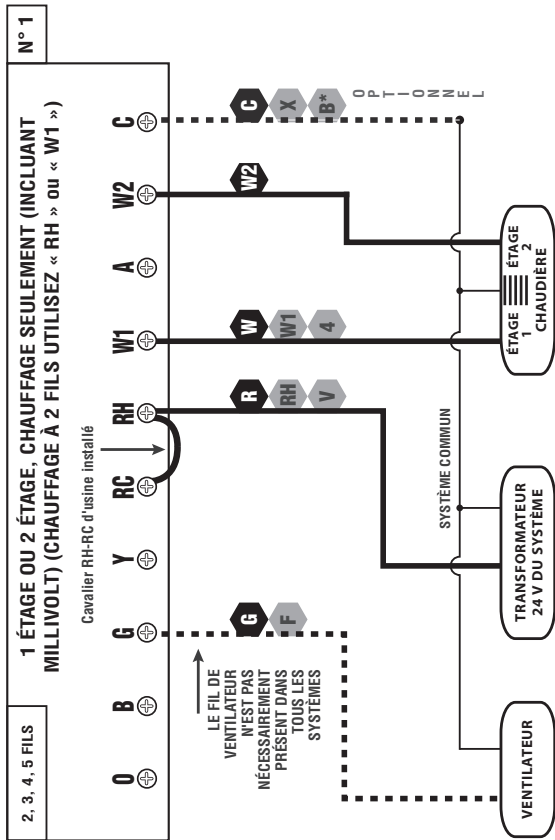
N° 1

1 ÉTAGE OU 2 ÉTAGE, CHAUFFAGE SEULEMENT (INCLUANT MILLIVOLT) (CHAUFFAGE À 2 FILS UTILISEZ « RH » ou « W1 »)

2, 3, 4, 5 FILS

O B G Y RC RH W1 A W2 C

Cavalier RH-RC d'usine installé

LE FIL DE VENTILATEUR N'EST PAS NÉCESSAIREMENT PRÉSENT DANS TOUS LES SYSTÈMES

G F

R RH V

W W1 4

W2

C X B*

OPTIONNEL

SYSTÈME COMMUN

VENTILATEUR

TRANSFORMATEUR 24 V DU SYSTÈME

ÉTAGE 1 ÉTAGE 2 CHAUDIÈRE